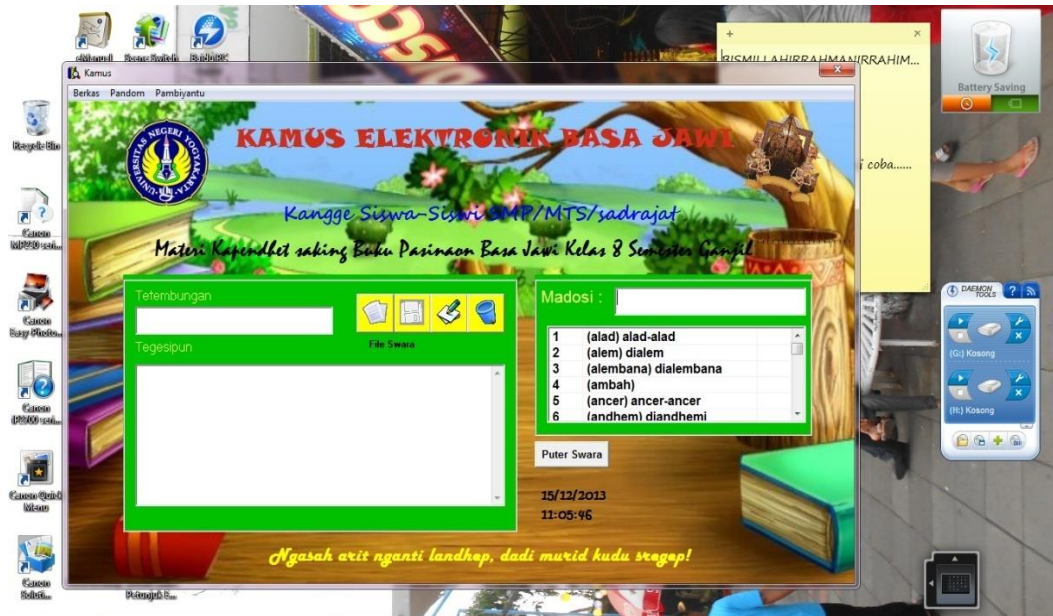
eManual
Scene Switch
BatteryBC
Kamus
Berkas Pandom Pambiyantu
KAMUS ELEKTRONIK BASA JAWI
Kangge Siswa-Siswi SMP/MTS/sadrajat
Materi Kapendhet saking Buku Pasinaon Basa Jawi Kelas 8 Semester Ganjil
Tetembungan
Tegesipun
File Swara
Madosi :
| 1 | (alad) alad-alad |
|---|---|
| 2 | (alem) dialem |
| 3 | (alembana) dialembana |
| 4 | (ambah) |
| 5 | (ancer) ancer-ancer |
| 6 | (andhem) diandhemi |
Puter Swara
15/12/2013
11:05:46
Ngasah arit nganti landhep, dadi murid kudu sregep!
Recycle Bin
Canon MP230 seri...
Canon Easy-Photo...
Canon iP2700 seri...
Canon Quick Menu
Canon Soluti...
Petunjuk P...
BISMILLAHIRRAHMANIRRAHIM...
i coba......
Battery Saving
DAEMON TOOLS
(G:) Kosong
(H:) Kosong